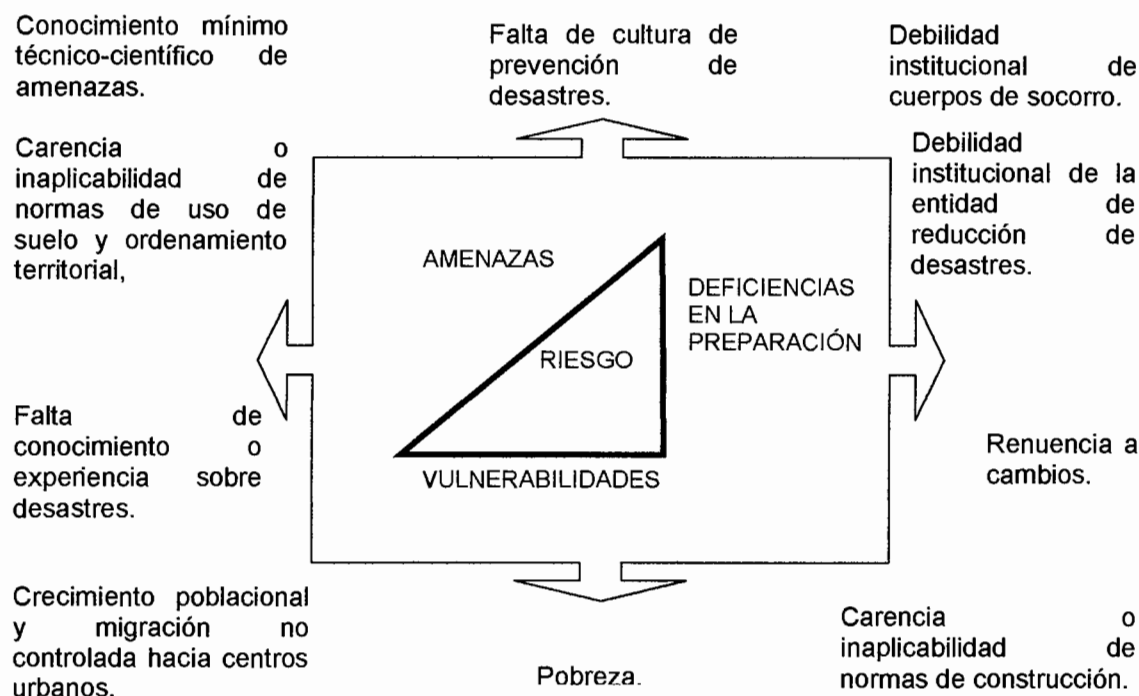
Conocimiento mínimo técnico-científico de amenazas.

Falta de cultura de prevención de desastres.

Debilidad institucional de cuerpos de socorro.

Carencia o inaplicabilidad de normas de uso de suelo y ordenamiento territorial,

Debilidad institucional de la entidad de reducción de desastres.

AMENAZAS

DEFICIENCIAS EN LA PREPARACIÓN

RIESGO

VULNERABILIDADES

Falta de conocimiento o experiencia sobre desastres.

Renuencia a cambios.

Crecimiento poblacional y migración no controlada hacia centros urbanos.

Pobreza.

Carencia o inaplicabilidad de normas de construcción.